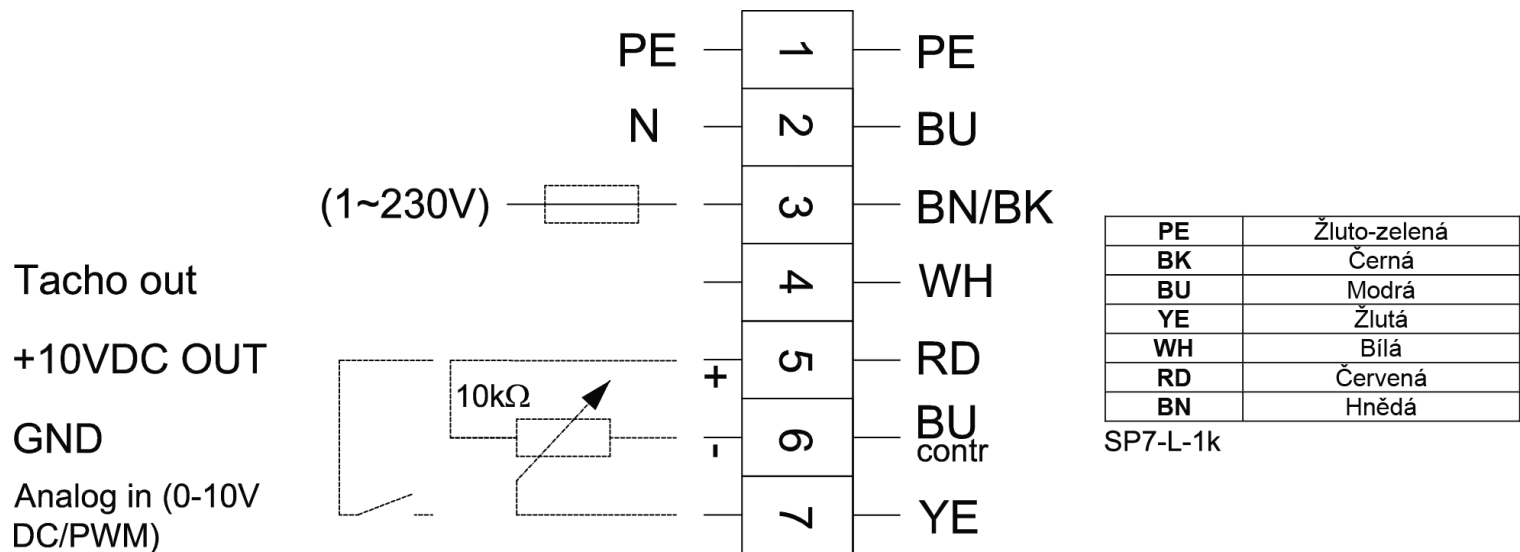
PE 1 PE
N 2 BU
(1~230V) 3 BN/BK
Tacho out 4 WH
+10VDC OUT + 5 RD
$10k\Omega$
GND - 6 $BU_{contr}$
Analog in (0-10V DC/PWM) 7 YE

| PE | Žluto-zelená |
|---|---|
| BK | Černá |
| BU | Modrá |
| YE | Žlutá |
| WH | Bílá |
| RD | Červená |
| BN | Hnědá |

SP7-L-1k